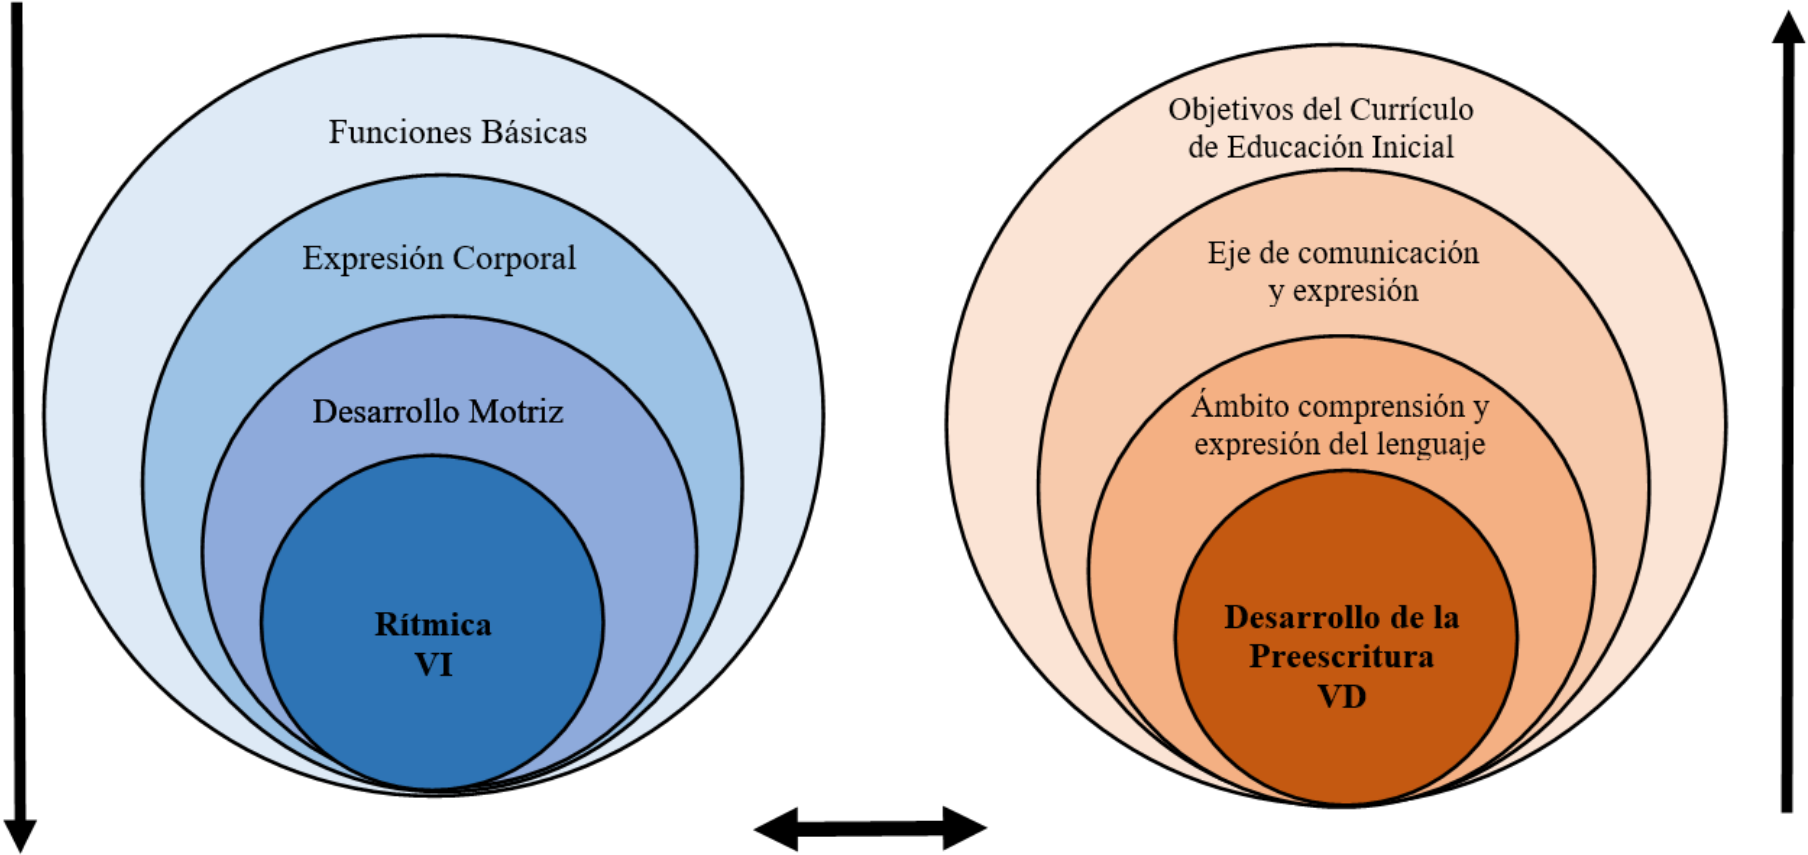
Funciones Básicas

Expresión Corporal

Desarrollo Motriz

Rítmica
VI

Objetivos del Currículo
de Educación Inicial

Eje de comunicación
y expresión

Ámbito comprensión y
expresión del lenguaje

Desarrollo de la
Preescritura
VD